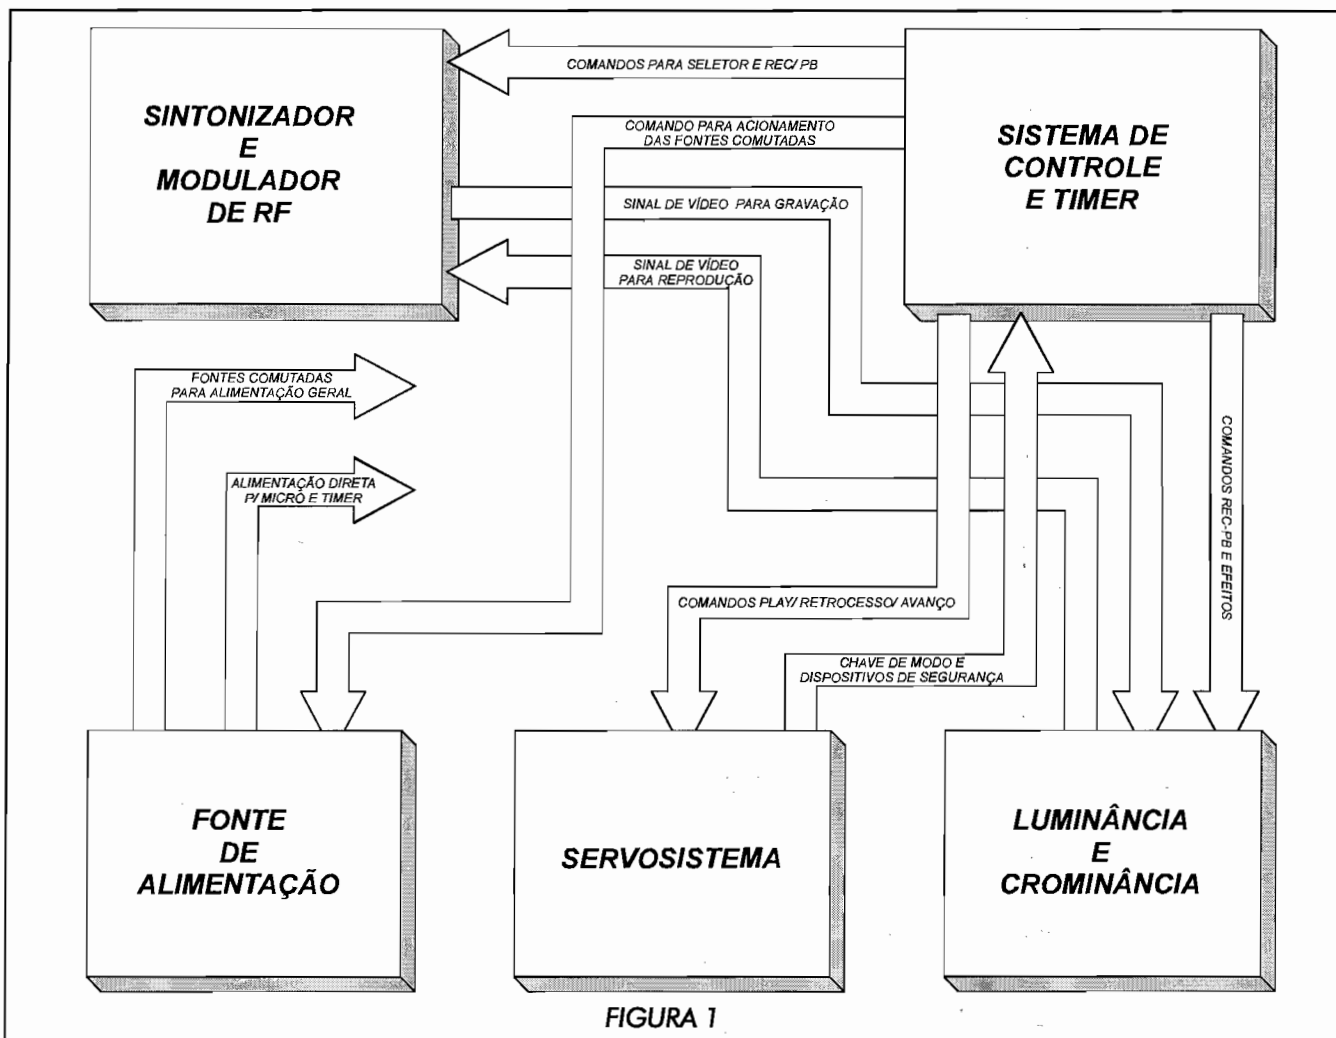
SINTONIZADOR
E
MODULADOR
DE RF

COMANDOS PARA SELETOR E REC/ PB

SISTEMA DE
CONTROLE
E TIMER

COMANDO PARA ACIONAMENTO
DAS FONTES COMUTADAS

SINAL DE VÍDEO PARA GRAVAÇÃO

SINAL DE VÍDEO
PARA REPRODUÇÃO

FONTES COMUTADAS
PARA ALIMENTAÇÃO GERAL

ALIMENTAÇÃO DIRETA
P/ MICRO E TIMER

COMANDOS REC-PB E EFEITOS

COMANDOS PLAY/ RETROCESSO/ AVANÇO

CHAVE DE MODO E
DISPOSITIVOS DE SEGURANÇA

FONTE
DE
ALIMENTAÇÃO

SERVOSISTEMA

LUMINÂNCIA
E
CROMINÂNCIA

FIGURA 1